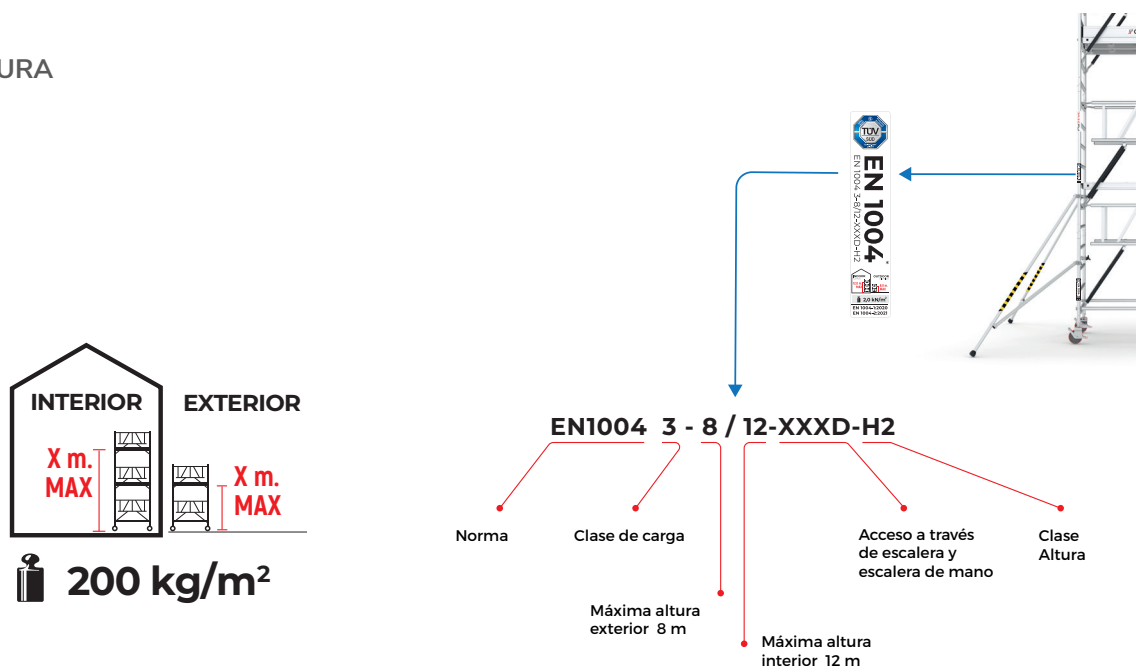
URA

INTERIOR EXTERIOR

X m. MAX

X m. MAX

200 kg/m²

TÜV SÜD

EN 1004

EN 1004 3-8/12-XXXD-H2

2,0 kN/m²

EN 1004-1:2020
EN 1004-2:2021

EN1004 3 - 8 / 12-XXXD-H2

Norma

Clase de carga

Máxima altura exterior 8 m

Máxima altura interior 12 m

Acceso a través de escalera y escalera de mano

Clase Altura